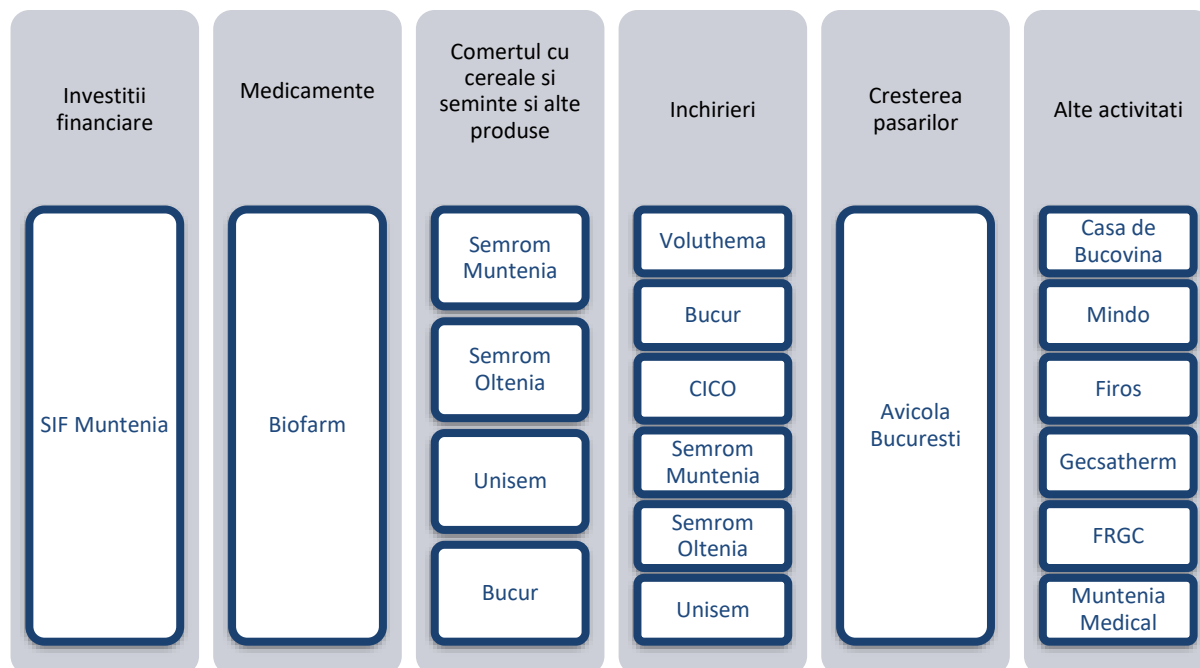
Investitii financiare

SIF Muntenia

Medicamente

Biofarm

Comertul cu cereale si seminte si alte produse

Semrom Muntenia

Semrom Oltenia

Unisem

Bucur

Inchirieri

Voluthema

Bucur

CICO

Semrom Muntenia

Semrom Oltenia

Unisem

Cresterea pasarilor

Avicola Bucuresti

Alte activitati

Casa de Bucovina

Mindo

Firos

Gecsatherm

FRGC

Muntenia Medical